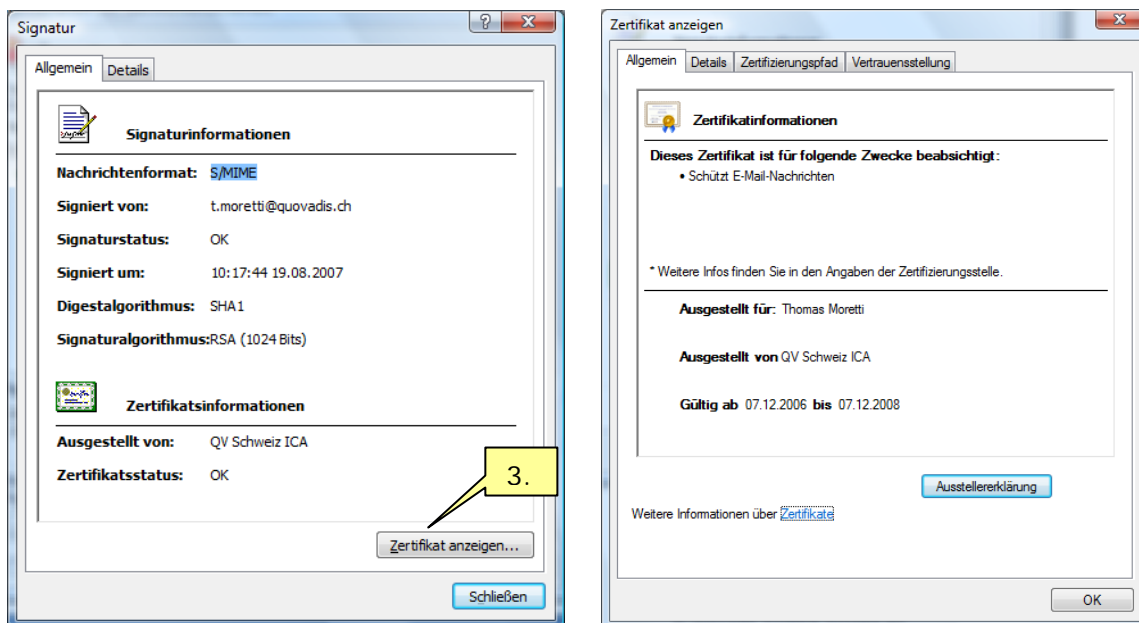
Signatur

Allgemein | Details

Signaturinformationen

Nachrichtenformat: S/MIME

Signiert von: t.moretti@quovadis.ch

Signaturstatus: OK

Signiert um: 10:17:44 19.08.2007

Digestalgorithmus: SHA1

Signaturalgorithmus: RSA (1024 Bits)

Zertifikatsinformationen

Ausgestellt von: QV Schweiz ICA

Zertifikatsstatus: OK

3.

Zertifikat anzeigen...

Schließen

Zertifikat anzeigen

Allgemein | Details | Zertifizierungspfad | Vertrauensstellung

Zertifikatinformationen

Dieses Zertifikat ist für folgende Zwecke beabsichtigt:

• Schützt E-Mail-Nachrichten

* Weitere Infos finden Sie in den Angaben der Zertifizierungsstelle.

Ausgestellt für: Thomas Moretti

Ausgestellt von QV Schweiz ICA

Gültig ab 07.12.2006 bis 07.12.2008

Ausstellererklärung

Weitere Informationen über Zertifikate

OK